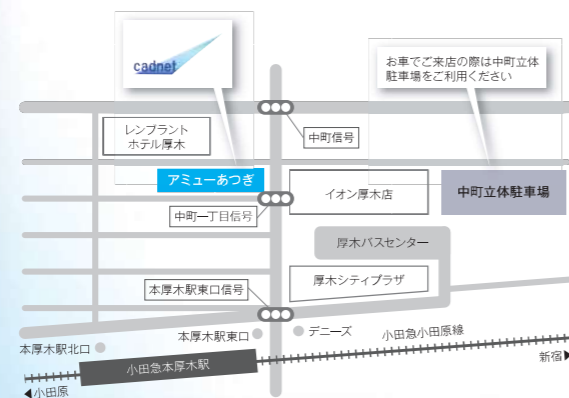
cadnet

お車でご来店の際は中町立体駐車場をご利用ください

レンブラントホテル厚木

中町信号

アミューあつぎ

イオン厚木店

中町立体駐車場

中町一丁目信号

厚木バスセンター

厚木シティプラザ

本厚木駅東口信号

本厚木駅東口

デニーズ

小田急小田原線

本厚木駅北口

小田急本厚木駅

新宿

小田原